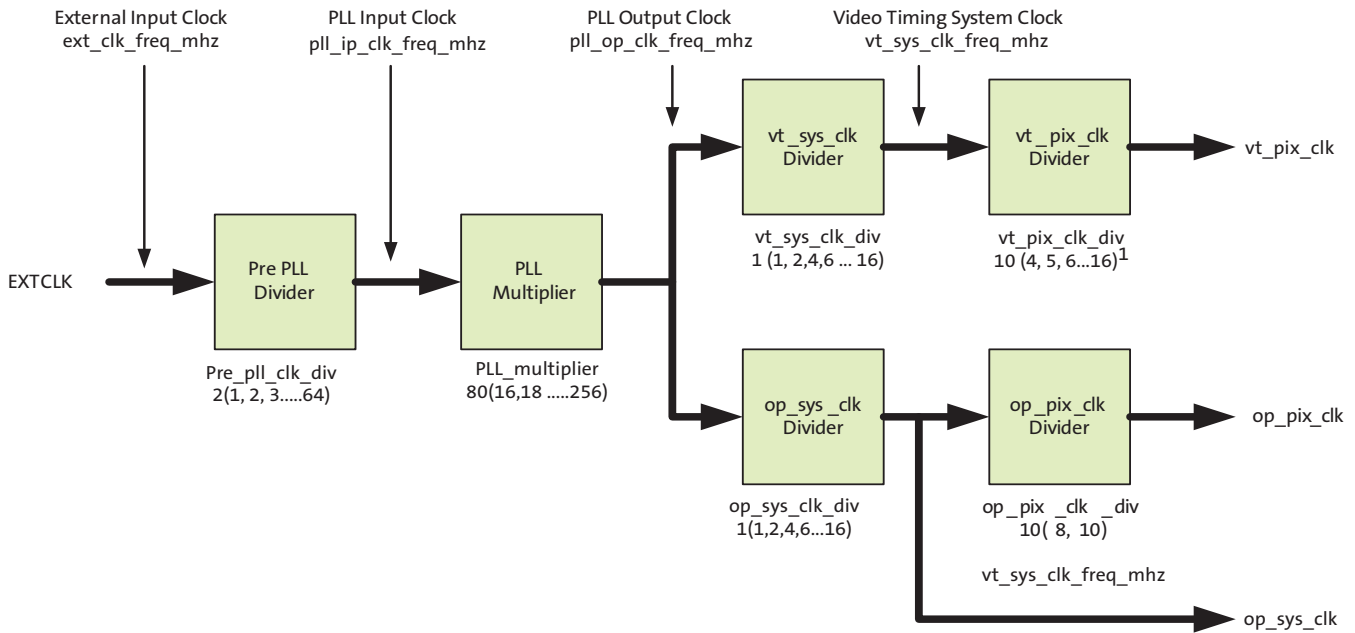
External Input Clock
ext_clk_freq_mhz

PLL Input Clock
pll_ip_clk_freq_mhz

PLL Output Clock
pll_op_clk_freq_mhz

Video Timing System Clock
vt_sys_clk_freq_mhz

EXTCLK

Pre PLL Divider

Pre_pll_clk_div
2(1, 2, 3.....64)

PLL Multiplier

PLL_multiplier
80(16,18 .....256)

vt _sys_clk Divider

vt_sys_clk_div
1 (1, 2,4,6 ... 16)

vt _pix_clk Divider

vt_pix_clk_div
10 (4, 5, 6...16)$^1$

vt_pix_clk

op_sys _clk Divider

op_sys_clk_div
1(1,2,4,6...16)

op _pix_clk Divider

op _pix _clk _div
10( 8, 10)

op_pix_clk

vt_sys_clk_freq_mhz

op_sys_clk